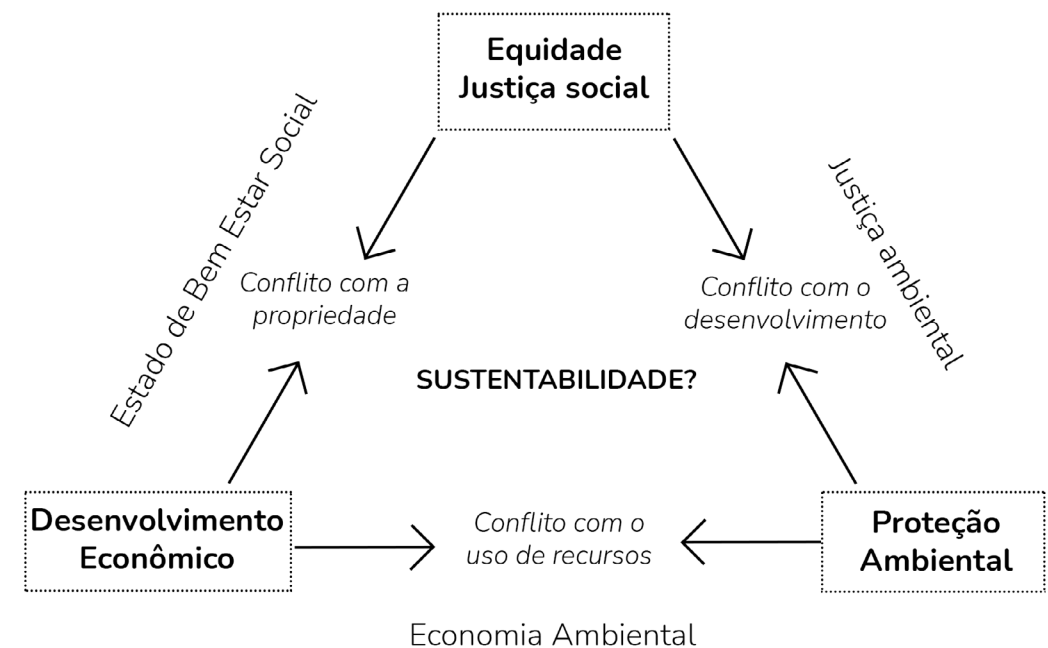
Equidade
Justiça social

Estado de Bem Estar Social

Justiça ambiental

Conflito com a propriedade

Conflito com o desenvolvimento

SUSTENTABILIDADE?

Desenvolvimento Econômico

Conflito com o uso de recursos

Proteção Ambiental

Economia Ambiental